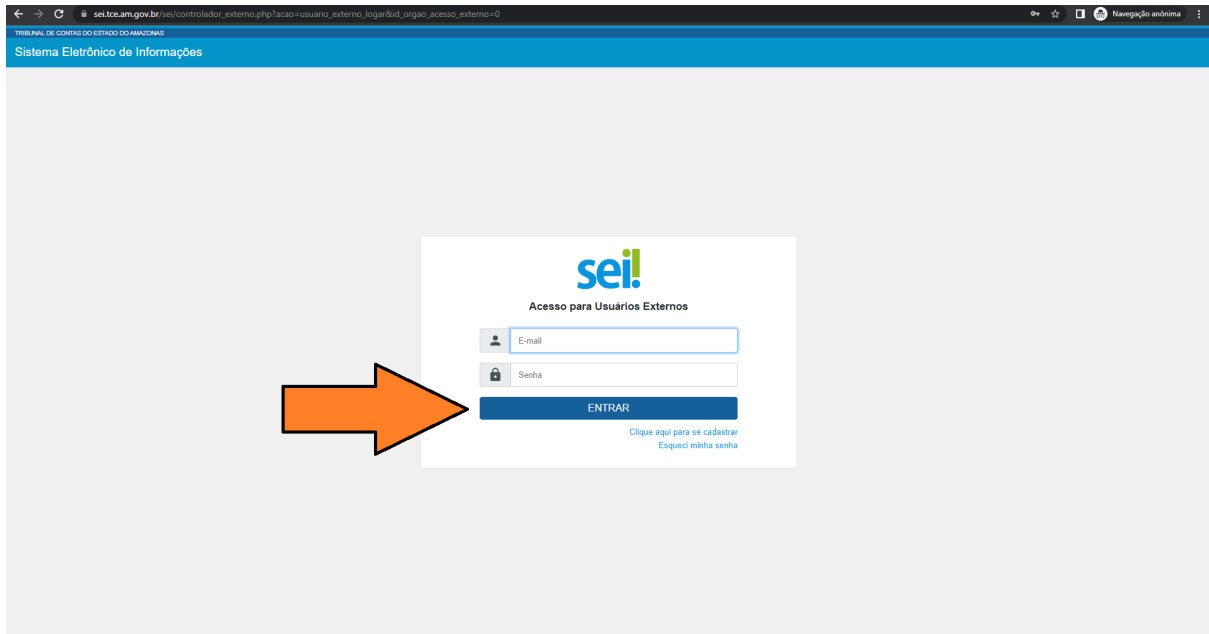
sei.tce.am.gov.br/sei/controlador_externo.php?acao=usuario_externo_logar&id_orgao_acesso_externo=0

Navegação anónima

TRIBUNAL DE CONTAS DO ESTADO DO AMAZONAS

Sistema Eletrônico de Informações

sei!

Acesso para Usuários Externos

E-mail

Senha

ENTRAR

Clique aqui para se cadastrar

Esqueci minha senha